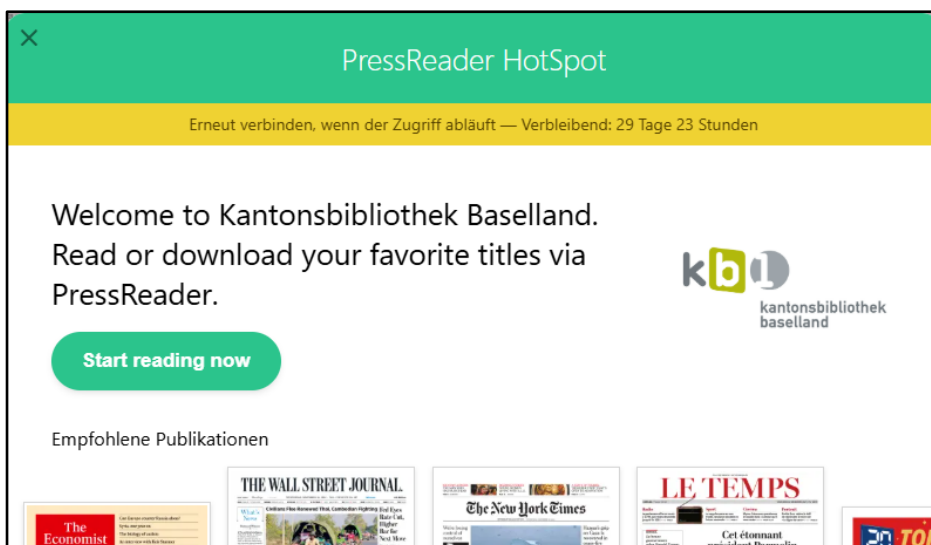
×

PressReader HotSpot

Erneut verbinden, wenn der Zugriff abläuft — Verbleibend: 29 Tage 23 Stunden

Welcome to Kantonsbibliothek Baselland. Read or download your favorite titles via PressReader.

kbl
kantonsbibliothek baselland

Start reading now

Empfohlene Publikationen

The Economist

THE WALL STREET JOURNAL.

The New York Times

LE TEMPS

20